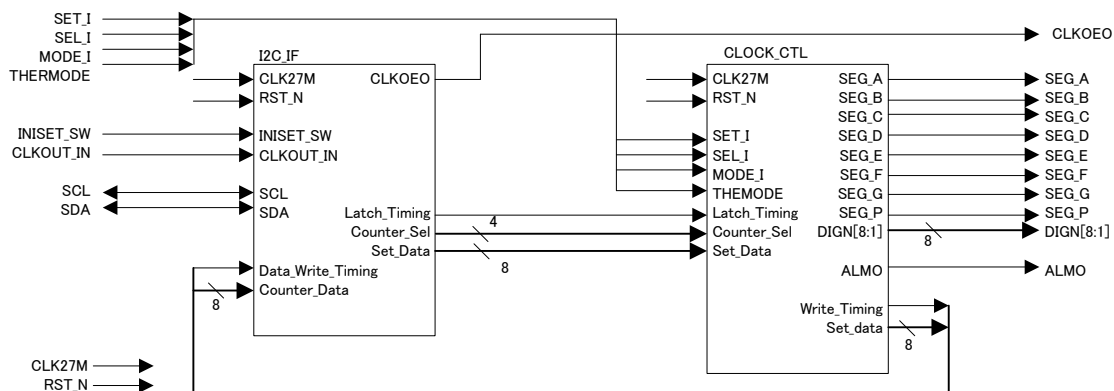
SET_I
SEL_I
MODE_I
THERMODE

I2C_IF
CLK27M
RST_N
CLKOEO
INISET_SW
INISET_SW
CLKOUT_IN
CLKOUT_IN
SCL
SCL
SDA
SDA
Latch_Timing
Counter_Sel
Set_Data
Data_Write_Timing
Counter_Data
8
4
8

CLKOEO

CLOCK_CTL
CLK27M
RST_N
SET_I
SEL_I
MODE_I
THEMODE
Latch_Timing
Counter_Sel
Set_Data
SEG_A
SEG_B
SEG_C
SEG_D
SEG_E
SEG_F
SEG_G
SEG_P
DIGN[8:1]
ALMO
Write_Timing
Set_data
8
8

SEG_A
SEG_B
SEG_C
SEG_D
SEG_E
SEG_F
SEG_G
SEG_P
DIGN[8:1]
ALMO

CLK27M
RST_N